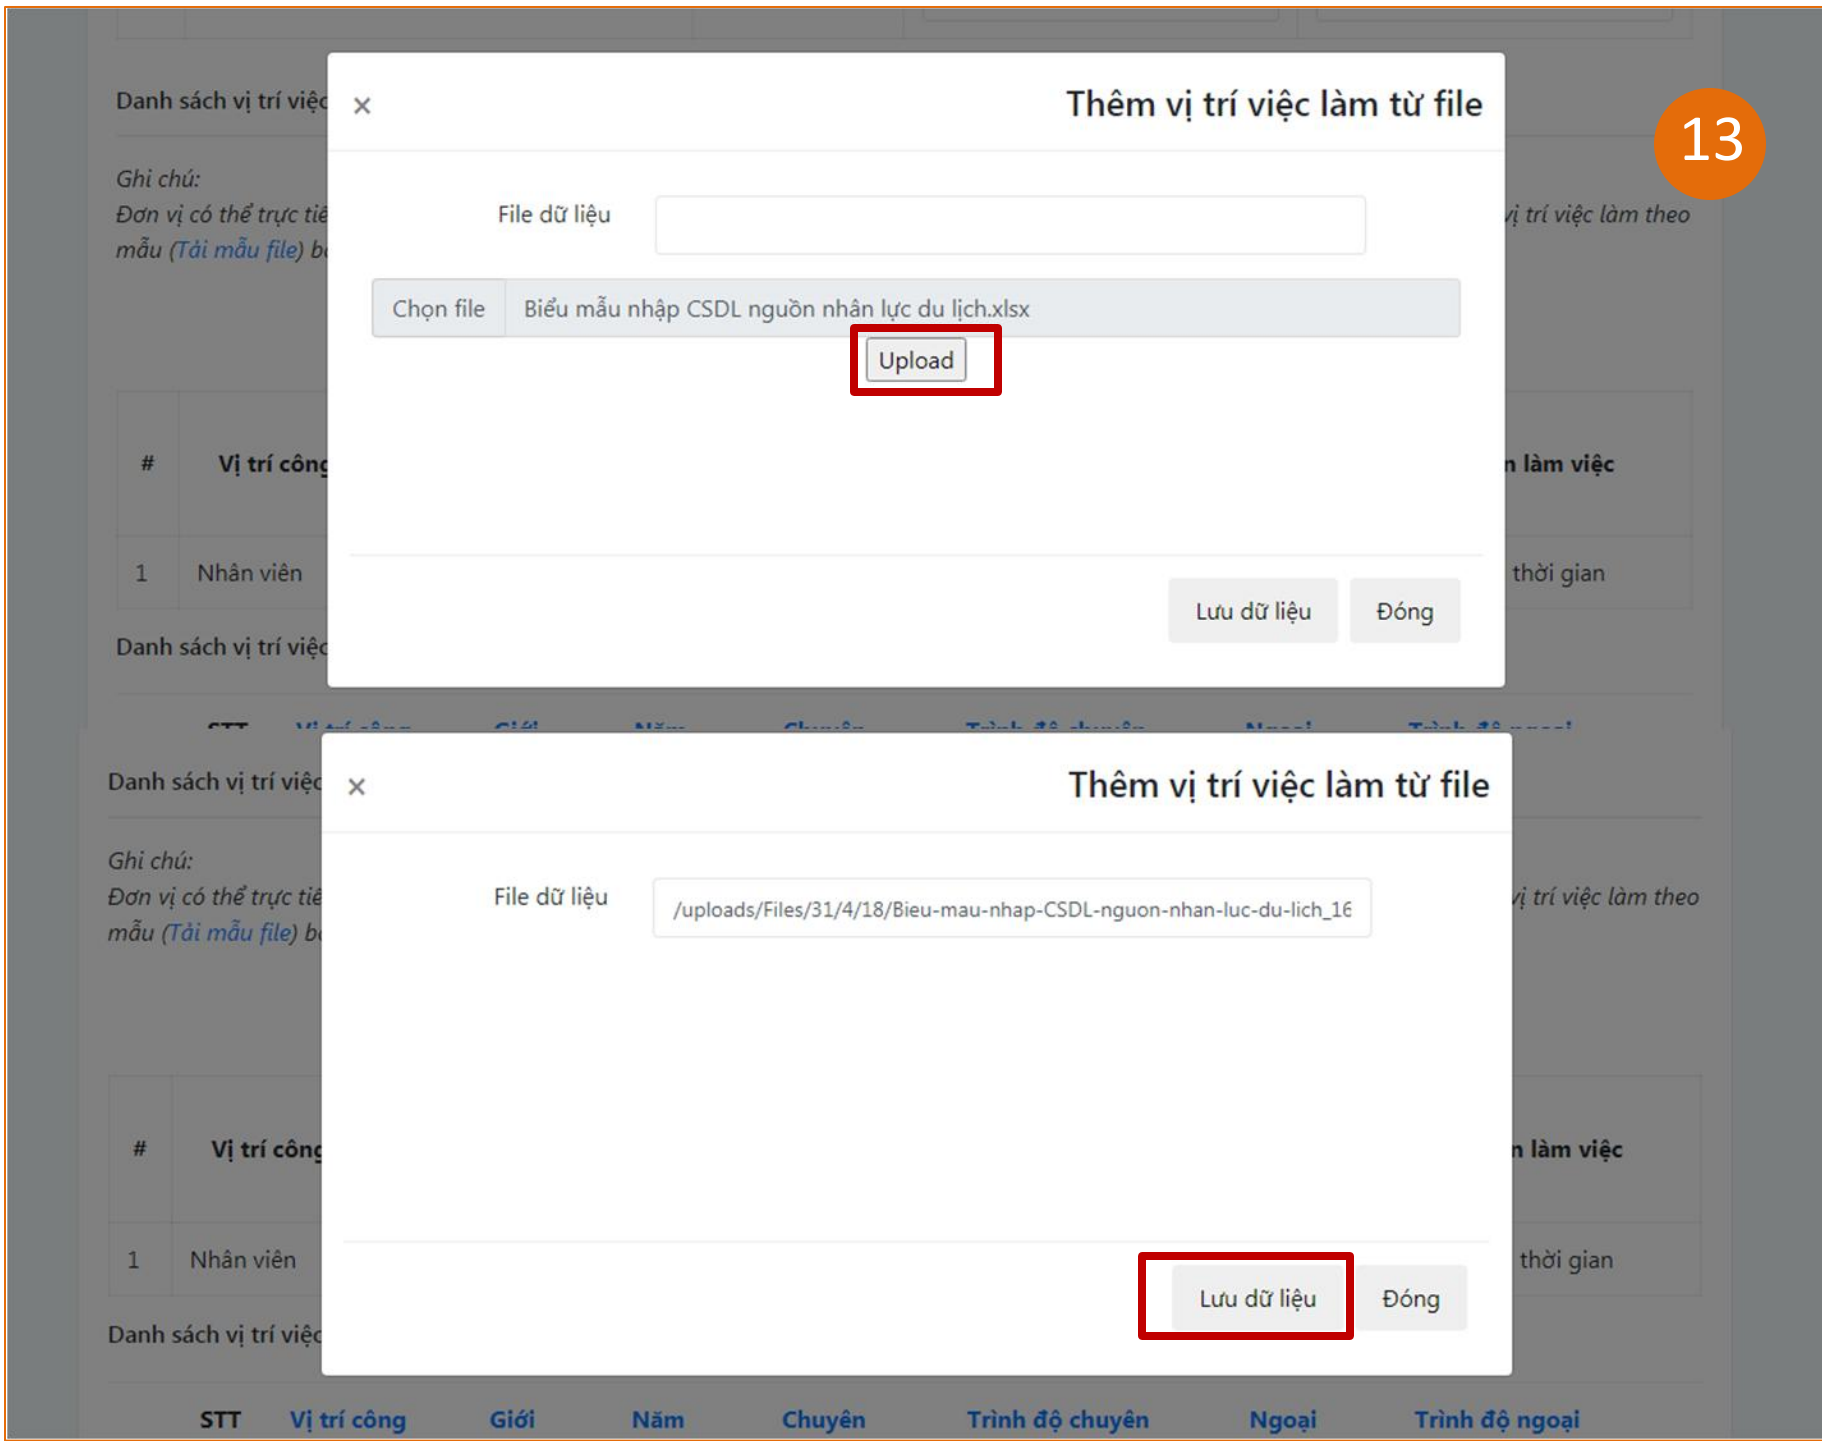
Danh sách vị trí việc

Ghi chú:
Đơn vị có thể trực tiế
mẫu (Tải mẫu file) b

×

Thêm vị trí việc làm từ file

13

File dữ liệu

vị trí việc làm theo

Chọn file Biểu mẫu nhập CSDL nguồn nhân lực du lịch.xlsx

Upload

| # | Vị trí công | n làm việc |
|---|---|---|
| 1 | Nhân viên | thời gian |

Lưu dữ liệu Đóng

Danh sách vị trí việc

Danh sách vị trí việc

Ghi chú:
Đơn vị có thể trực tiế
mẫu (Tải mẫu file) b

×

Thêm vị trí việc làm từ file

File dữ liệu /uploads/Files/31/4/18/Bieu-mau-nhap-CSDL-nguon-nhan-luc-du-lich_16

vị trí việc làm theo

| # | Vị trí công | n làm việc |
|---|---|---|
| 1 | Nhân viên | thời gian |

Lưu dữ liệu Đóng

Danh sách vị trí việc

| STT | Vị trí công | Giới | Năm | Chuyên | Trình độ chuyên | Ngoại | Trình độ ngoại |
|---|---|---|---|---|---|---|---|